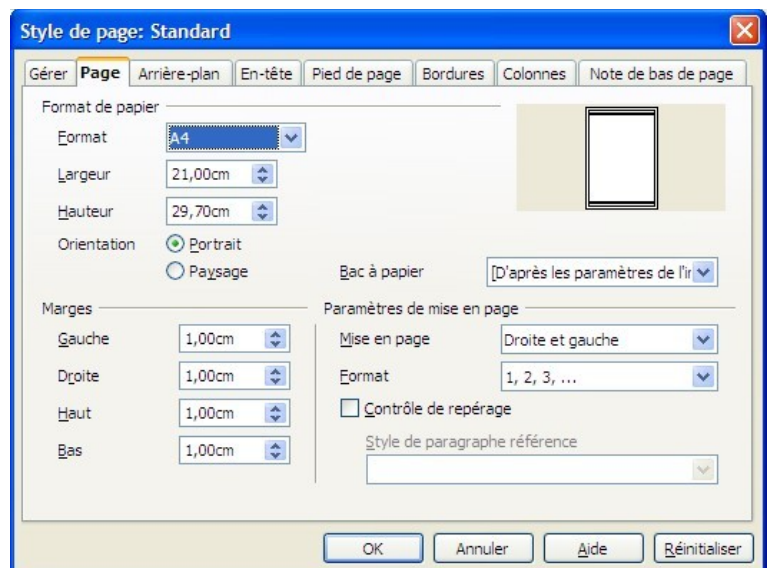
Style de page: Standard

Gérer | Page | Arrière-plan | En-tête | Pied de page | Bordures | Colonnes | Note de bas de page

Format de papier

Format A4

Largeur 21,00cm

Hauteur 29,70cm

Orientation Portrait

Paysage

Bac à papier [D'après les paramètres de l'ir

Marges

Gauche 1,00cm

Droite 1,00cm

Haut 1,00cm

Bas 1,00cm

Paramètres de mise en page

Mise en page Droite et gauche

Format 1, 2, 3, ...

Contrôle de repérage

Style de paragraphe référence

OK | Annuler | Aide | Réinitialiser